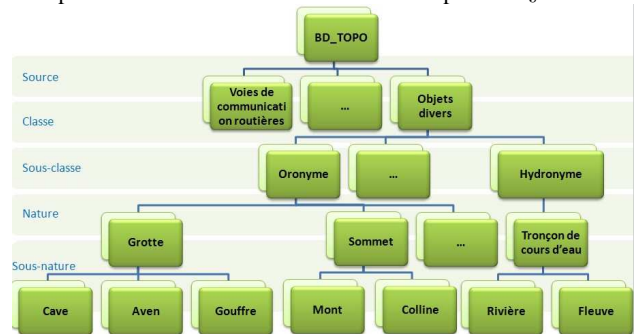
BD_TOPO

Source

Voies de communication routières

...

Objets divers

Classe

Sous-classe

Oronyme

...

Hydronyme

Nature

Grotte

Sommet

...

Tronçon de cours d'eau

Sous-nature

Cave

Aven

Gouffre

Mont

Colline

Rivière

Fleuve